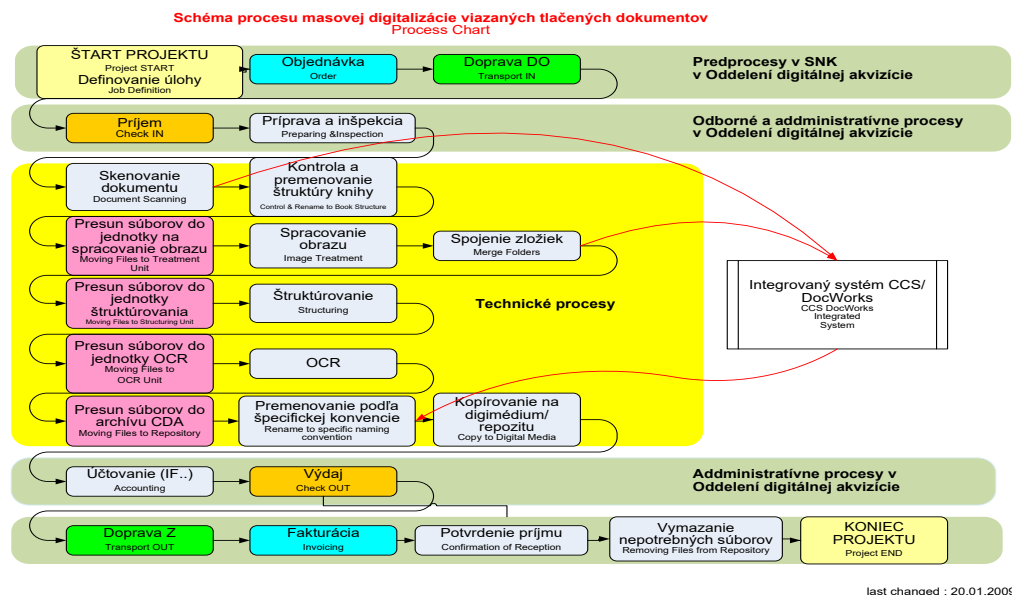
Schéma procesu masovej digitalizácie viazaných tlačených dokumentov
Process Chart

ŠTART PROJEKTU
Project START
Definovanie úlohy
Job Definition

Objednávka
Order

Doprava DO
Transport IN

Predprocesy v SNK
v Oddelení digitálnej akvizície

Príjem
Check IN

Príprava a inšpekcia
Preparing &Inspection

Odborné a administratívne procesy
v Oddelení digitálnej akvizície

Skenovanie dokumentu
Document Scanning

Kontrola a premenovanie štruktúry knihy
Control & Rename to Book Structure

Presun súborov do jednotky na spracovanie obrazu
Moving Files to Treatment Unit

Spracovanie obrazu
Image Treatment

Spojenie zložiek
Merge Folders

Integrovaný systém CCS/ DocWorks
CCS DocWorks Integrated System

Presun súborov do jednotky štruktúrovania
Moving Files to Structuring Unit

Štruktúrovanie
Structuring

Technické procesy

Presun súborov do jednotky OCR
Moving Files to OCR Unit

OCR

Presun súborov do archívu CDA
Moving Files to Repository

Premenovanie podľa špecifickej konvencie
Rename to specific naming convention

Kopírovanie na digimédium/ repozitu
Copy to Digital Media

Účtovanie (IF..)
Accounting

Výdaj
Check OUT

Addministratívne procesy v
Oddelení digitálnej akvizície

Doprava Z
Transport OUT

Fakturácia
Invoicing

Potvrdenie príjmu
Confirmation of Reception

Vymazanie nepotrebných súborov
Removing Files from Repository

KONIEC PROJEKTU
Project END

last changed : 20.01.2009